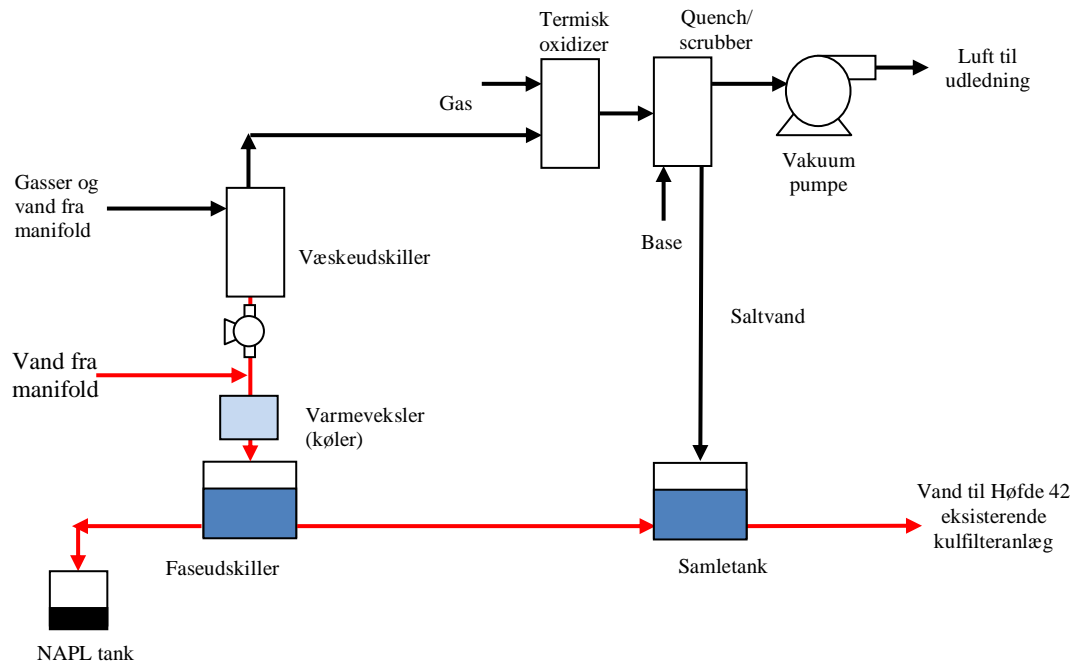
Termisk oxidizer

Quench/ scrubber

Luft til udledning

Gas

Vakuum pumpe

Gasser og vand fra manifold

Base

Væskeudskiller

Saltvand

Vand fra manifold

Varmeveksler (køler)

Vand til Høfde 42 eksisterende kulfilteranlæg

Faseudskiller

Samletank

NAPL tank